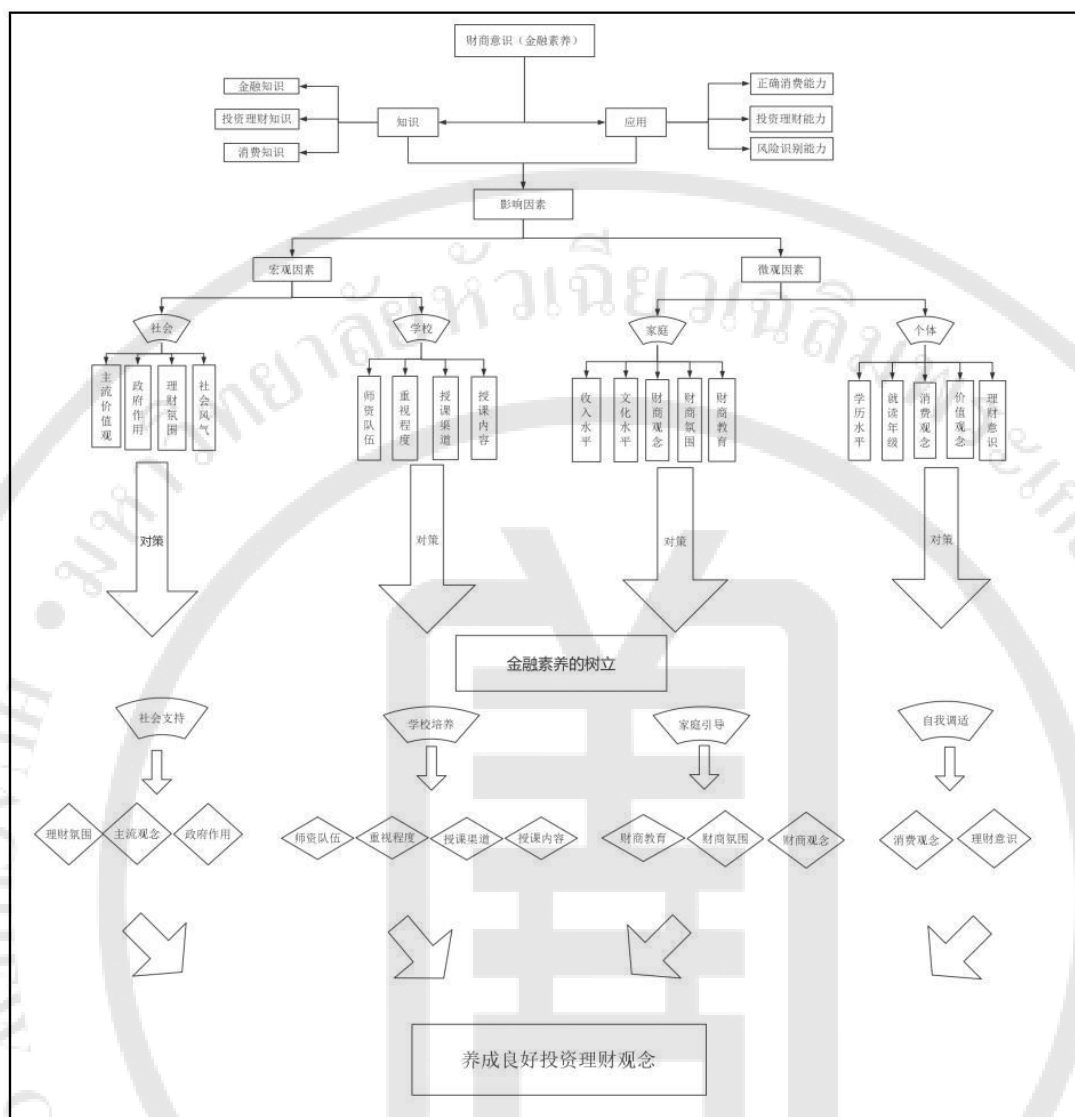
财商意识（金融素养）

金融知识

投资理财知识

消费知识

知识

应用

正确消费能力

投资理财能力

风险识别能力

影响因素

宏观因素

微观因素

社会

学校

家庭

个体

主流价值观

政府作用

理财氛围

社会风气

师资队伍

重视程度

授课渠道

授课内容

收入水平

文化水平

财商观念

财商氛围

财商教育

学历水平

就读年级

消费观念

价值观念

理财意识

对策

对策

对策

对策

金融素养的树立

社会支持

学校培养

家庭引导

自我调适

理财氛围

主流观念

政府作用

师资队伍

重视程度

授课渠道

授课内容

财商教育

财商氛围

财商观念

消费观念

理财意识

养成良好投资理财观念